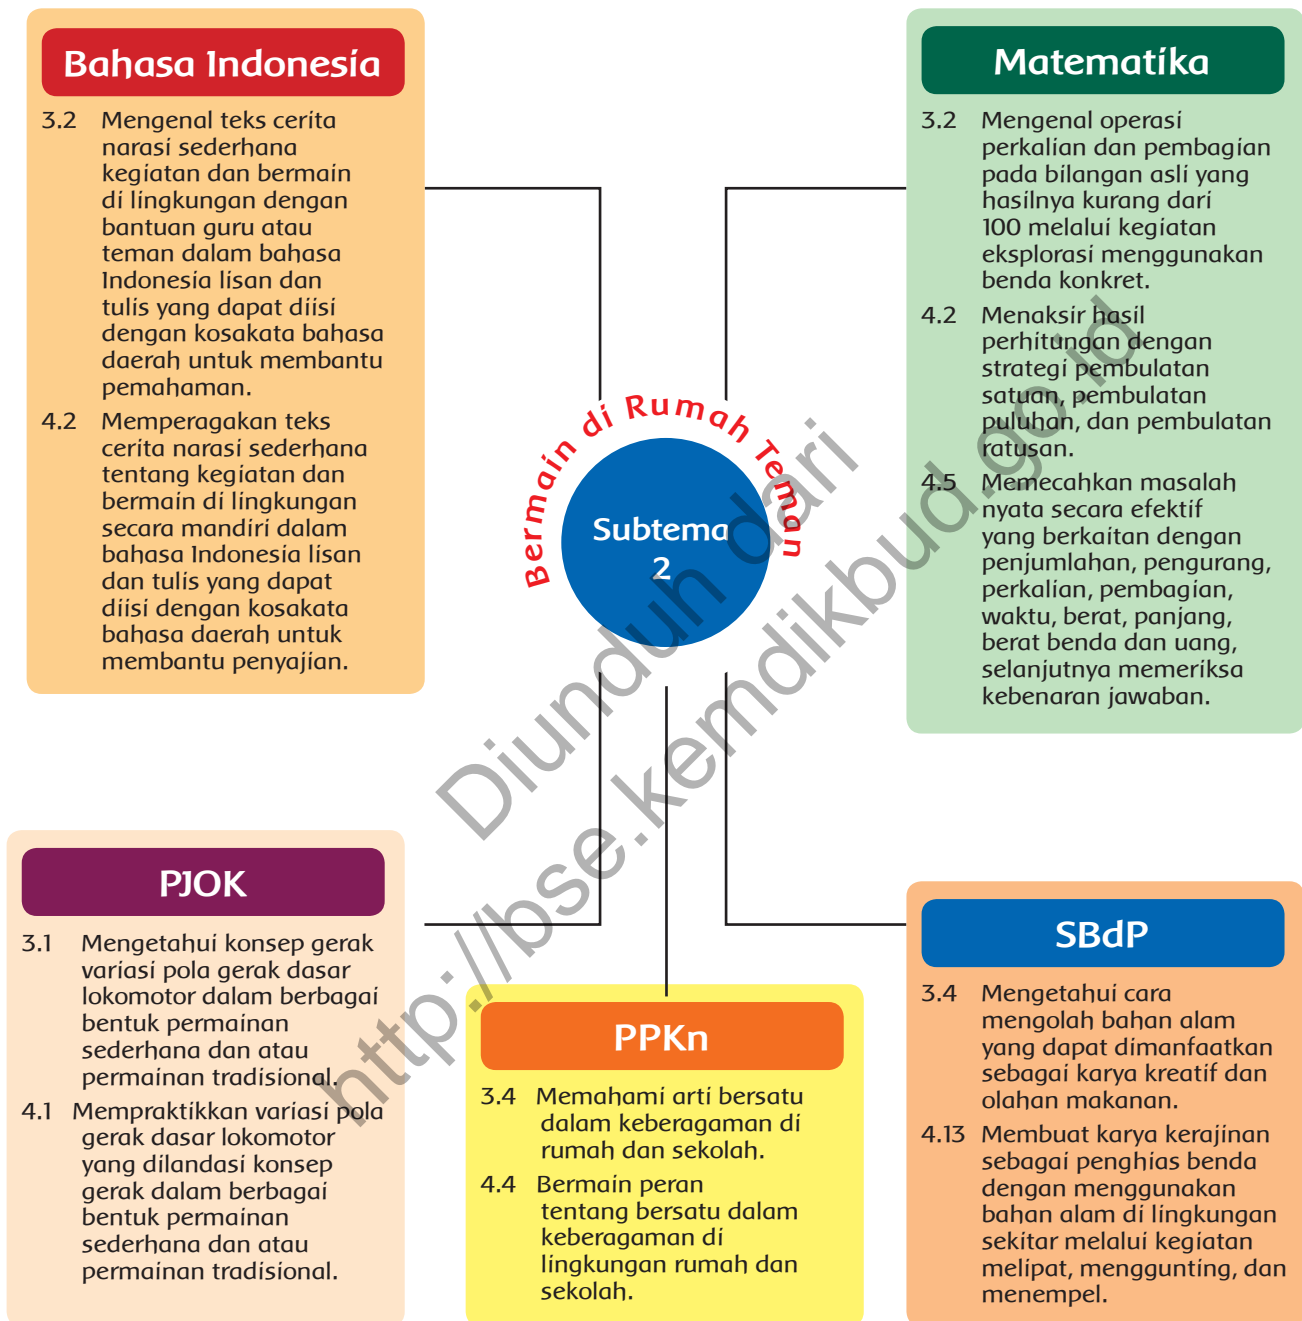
Bahasa Indonesia

3.2 Mengenal teks cerita narasi sederhana kegiatan dan bermain di lingkungan dengan bantuan guru atau teman dalam bahasa Indonesia lisan dan tulis yang dapat diisi dengan kosakata bahasa daerah untuk membantu pemahaman.

4.2 Memperagakan teks cerita narasi sederhana tentang kegiatan dan bermain di lingkungan secara mandiri dalam bahasa Indonesia lisan dan tulis yang dapat diisi dengan kosakata bahasa daerah untuk membantu penyajian.

Matematika

3.2 Mengenal operasi perkalian dan pembagian pada bilangan asli yang hasilnya kurang dari 100 melalui kegiatan eksplorasi menggunakan benda konkret.

4.2 Menaksir hasil perhitungan dengan strategi pembulatan satuan, pembulatan puluhan, dan pembulatan ratusan.

4.5 Memecahkan masalah nyata secara efektif yang berkaitan dengan penjumlahan, pengurang, perkalian, pembagian, waktu, berat, panjang, berat benda dan uang, selanjutnya memeriksa kebenaran jawaban.

Bermain di Rumah Teman

Subtema 2

Diunduh dari http://bse.kemdikbud.go.id

PJOK

3.1 Mengetahui konsep gerak variasi pola gerak dasar lokomotor dalam berbagai bentuk permainan sederhana dan atau permainan tradisional.

4.1 Mempraktikkan variasi pola gerak dasar lokomotor yang dilandasi konsep gerak dalam berbagai bentuk permainan sederhana dan atau permainan tradisional.

PPKn

3.4 Memahami arti bersatu dalam keberagaman di rumah dan sekolah.

4.4 Bermain peran tentang bersatu dalam keberagaman di lingkungan rumah dan sekolah.

SBdP

3.4 Mengetahui cara mengolah bahan alam yang dapat dimanfaatkan sebagai karya kreatif dan olahan makanan.

4.13 Membuat karya kerajinan sebagai penghias benda dengan menggunakan bahan alam di lingkungan sekitar melalui kegiatan melipat, menggunting, dan menempel.